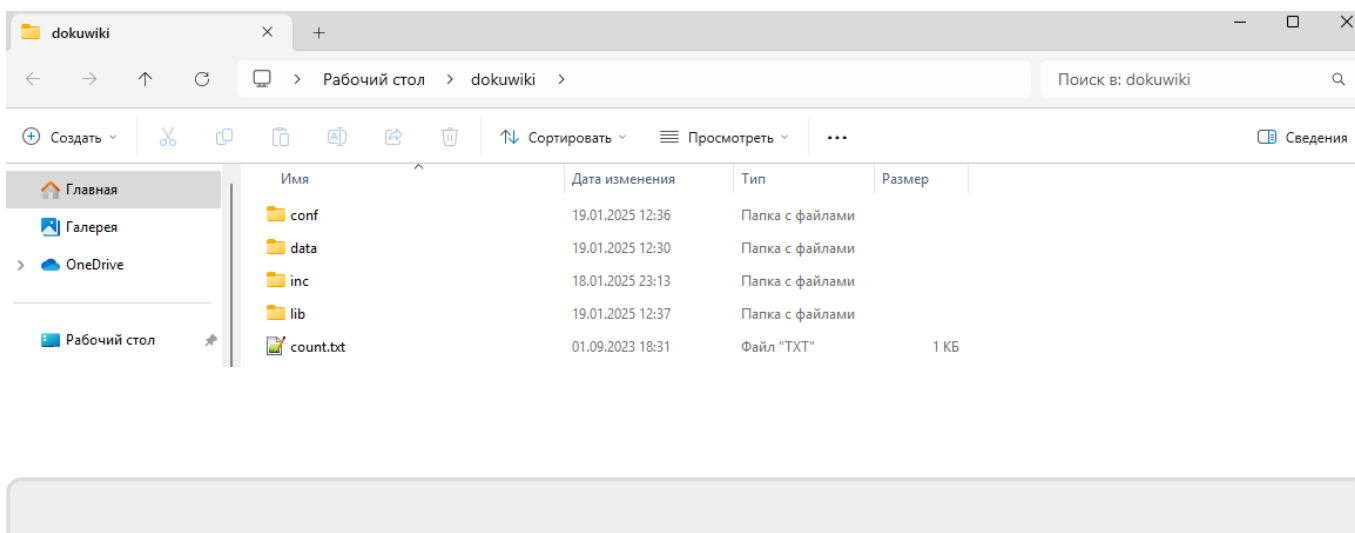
dokuwiki

Рабочий стол > dokuwiki >

Поиск в: dokuwiki

Создать

Сортировать

Просмотреть

...

Сведения

Главная

Галерея

OneDrive

Рабочий стол

| Имя | Дата изменения | Тип | Размер |
|---|---|---|---|
| conf | 19.01.2025 12:36 | Папка с файлами | |
| data | 19.01.2025 12:30 | Папка с файлами | |
| inc | 18.01.2025 23:13 | Папка с файлами | |
| lib | 19.01.2025 12:37 | Папка с файлами | |
| count.txt | 01.09.2023 18:31 | Файл "TXT" | 1 КБ |